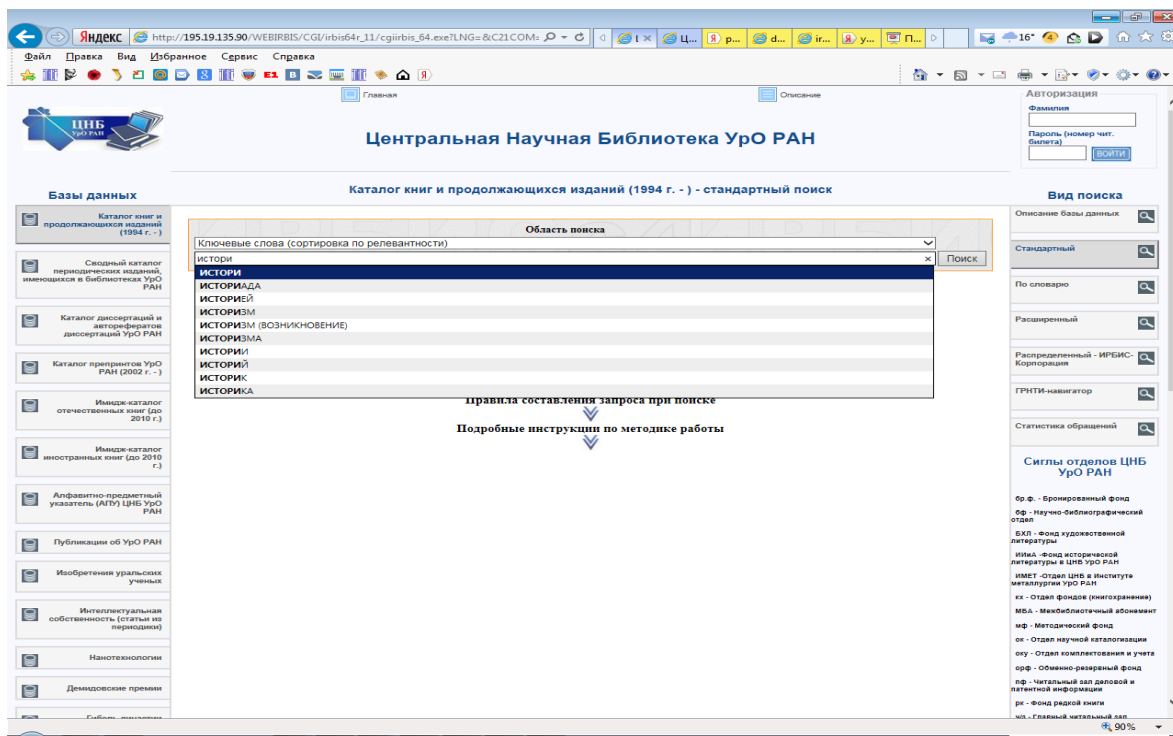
Яндекс http://195.19.135.90/WEBIRBIS/CGI/irbis64r_11/cgiirbis_64.exe?LNG=&C21COM=
Ц... р... d... ir... у... П...
16°

Файл Правка Вид Избранное Сервис Справка

Главная
Описание

Центральная Научная Библиотека УрО РАН

ЦНБ УрО РАН

Авторизация
Фамилия
Пароль (номер чит. билета)
ВОЙТИ

Базы данных

Каталог книг и продолжающихся изданий (1994 г. - )
Сводный каталог периодических изданий, имеющихся в библиотеках УрО РАН
Каталог диссертаций и авторефератов диссертаций УрО РАН
Каталог препринтов УрО РАН (2002 г. - )
Имидж-каталог отечественных книг (до 2010 г.)
Имидж-каталог иностранных книг (до 2010 г.)
Алфавитно-предметный указатель (АПУ) ЦНБ УрО РАН
Публикации об УрО РАН
Изобретения уральских ученых
Интеллектуальная собственность (статьи из периодики)
Нанотехнологии
Демидовские премии

Каталог книг и продолжающихся изданий (1994 г. - ) - стандартный поиск

Область поиска
Ключевые слова (сортировка по релевантности)
истори
Поиск

ИСТОРИ
ИСТОРИАДА
ИСТОРИЕЙ
ИСТОРИЗМ
ИСТОРИЗМ (ВОЗНИКНОВЕНИЕ)
ИСТОРИЗМА
ИСТОРИИ
ИСТОРИЙ
ИСТОРИК
ИСТОРИКА

Правила составления запроса при поиске
Подробные инструкции по методике работы

Вид поиска
Описание базы данных
Стандартный
По словарю
Расширенный
Распределенный - ИРБИС-Корпорация
ГРНТИ-навигатор
Статистика обращений

Сиглы отделов ЦНБ УрО РАН

бр.ф. - Бронированный фонд
бф - Научно-библиографический отдел
БХЛ - Фонд художественной литературы
ИИиА -Фонд исторической литературы в ЦНБ УрО РАН
ИМЕТ -Отдел ЦНБ в Институте металлургии УрО РАН
кх - Отдел фондов (книгохранение)
МБА - Межбиблиотечный абонемент
мф - Методический фонд
ок - Отдел научной каталогизации
оку - Отдел комплектования и учета
орф - Обменно-резервный фонд
пф - Читальный зал деловой и патентной информации
рк - Фонд редкой книги
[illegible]

90%